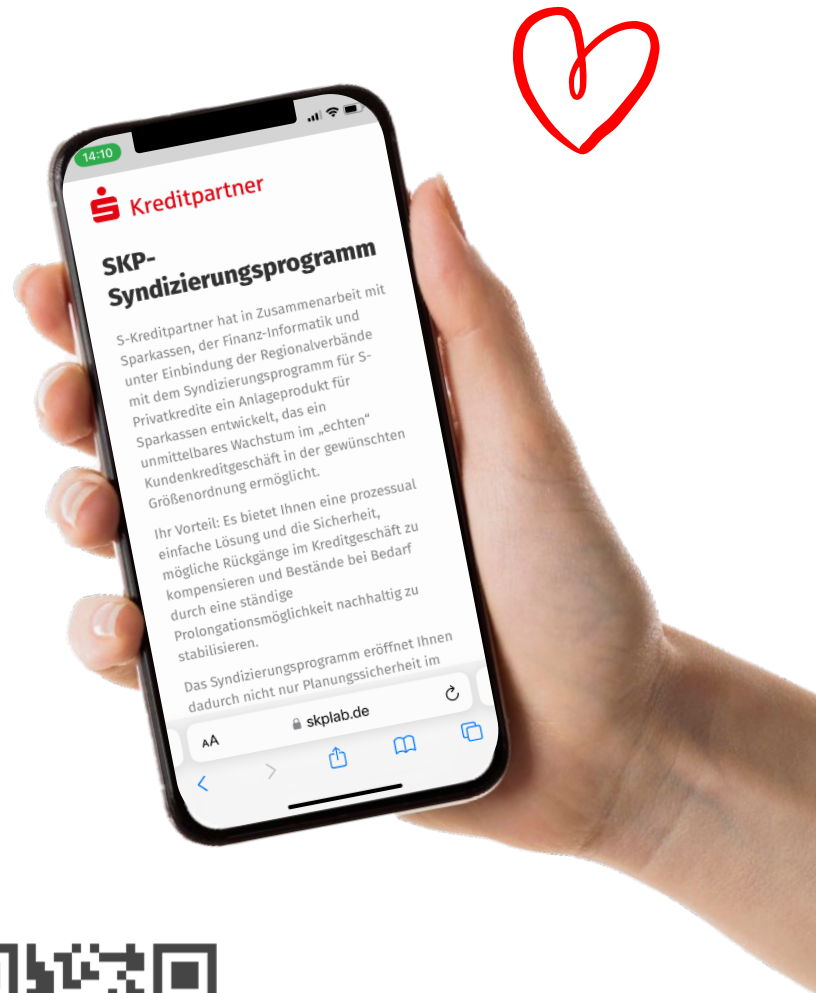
14:10

Kreditpartner

SKP-Syndizierungsprogramm

S-Kreditpartner hat in Zusammenarbeit mit Sparkassen, der Finanz-Informatik und unter Einbindung der Regionalverbände mit dem Syndizierungsprogramm für S-Privatkredite ein Anlageprodukt für Sparkassen entwickelt, das ein unmittelbares Wachstum im „echten" Kundenkreditgeschäft in der gewünschten Größenordnung ermöglicht.

Ihr Vorteil: Es bietet Ihnen eine prozessual einfache Lösung und die Sicherheit, mögliche Rückgänge im Kreditgeschäft zu kompensieren und Bestände bei Bedarf durch eine ständige Prolongationsmöglichkeit nachhaltig zu stabilisieren.

Das Syndizierungsprogramm eröffnet Ihnen dadurch nicht nur Planungssicherheit im

AA skplab.de